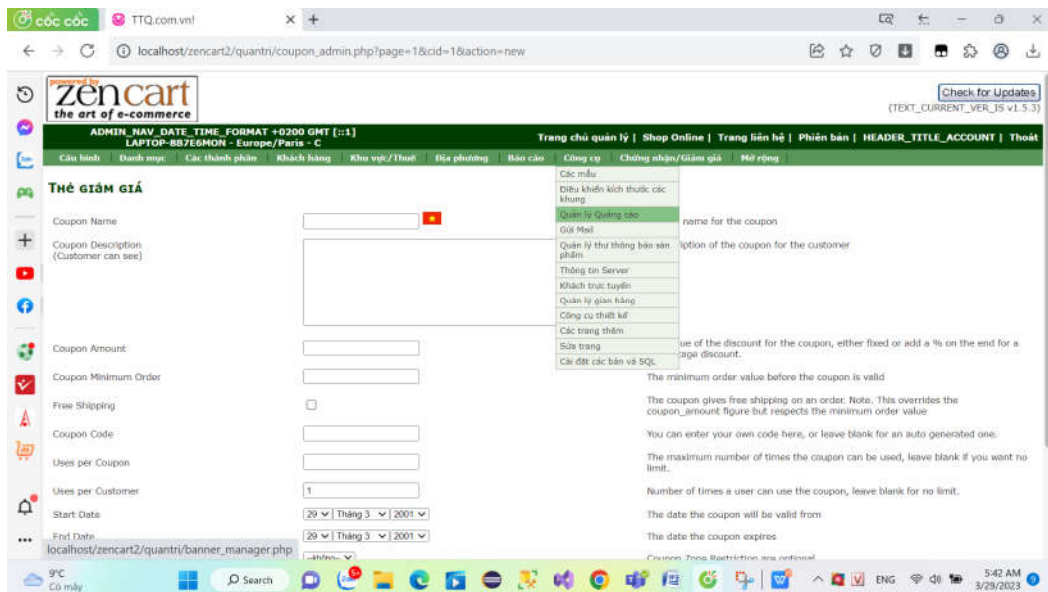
cốc cốc
TTQ.com.vn!
localhost/zencart2/quantri/coupon_admin.php?page=1&cid=1&action=new

powered by
zen cart
the art of e-commerce

Check for Updates
(TEXT_CURRENT_VER_IS v1.5.3)

ADMIN_NAV_DATE_TIME_FORMAT +0200 GMT [::1]
LAPTOP-8B7E6MON - Europe/Paris - C

Trang chủ quản lý | Shop Online | Trang liên hệ | Phiên bản | HEADER_TITLE_ACCOUNT | Thoát

Cấu hình | Danh mục | Các thành phần | Khách hàng | Khu vực/Thuế | Địa phương | Báo cáo | Công cụ | Chứng nhận/Giảm giá | Mở rộng

Các mẫu
Điều khiển kích thước các khung
Quản lý Quảng cáo
Gửi Mail
Quản lý thư thông báo sản phẩm
Thông tin Server
Khách trực tuyến
Quản lý gian hàng
Công cụ thiết kế
Các trang thêm
Sửa trang
Cài đặt các bản vá SQL

THẺ GIẢM GIÁ

Coupon Name | name for the coupon
Coupon Description (Customer can see) | iption of the coupon for the customer
Coupon Amount | ue of the discount for the coupon, either fixed or add a % on the end for a age discount.
Coupon Minimum Order | The minimum order value before the coupon is valid
Free Shipping | The coupon gives free shipping on an order. Note. This overrides the coupon_amount figure but respects the minimum order value
Coupon Code | You can enter your own code here, or leave blank for an auto generated one.
Uses per Coupon | The maximum number of times the coupon can be used, leave blank if you want no limit.
Uses per Customer | 1 | Number of times a user can use the coupon, leave blank for no limit.
Start Date | 29 | Tháng 3 | 2001 | The date the coupon will be valid from
End Date | 29 | Tháng 3 | 2001 | The date the coupon expires
--Không-- | Coupon Zone Restriction are optional

localhost/zencart2/quantri/banner_manager.php

9°C
Có mây
Search
ENG
5:42 AM
3/29/2023